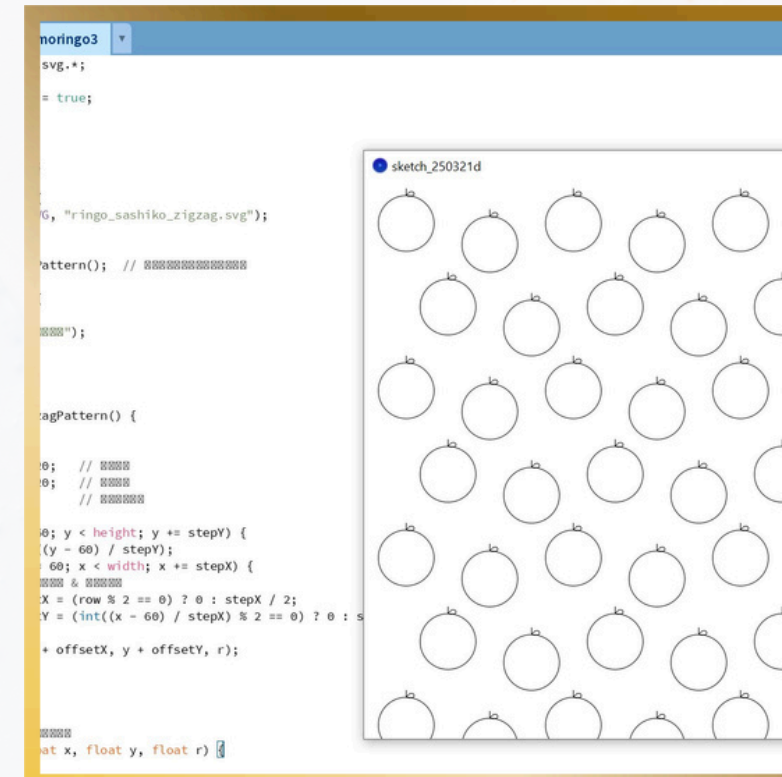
moringo3 ▼

svg.*;

= true;

G, "ringo_sashiko_zigzag.svg");

attern(); // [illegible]

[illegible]");

agPattern() {

0; // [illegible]
0; // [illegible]
// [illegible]

0; y < height; y += stepY) {
(y - 60) / stepY);
60; x < width; x += stepX) {
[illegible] & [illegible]
X = (row % 2 == 0) ? 0 : stepX / 2;
Y = (int((x - 60) / stepX) % 2 == 0) ? 0 : s

+ offsetX, y + offsetY, r);

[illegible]
at x, float y, float r) {

sketch_250321d